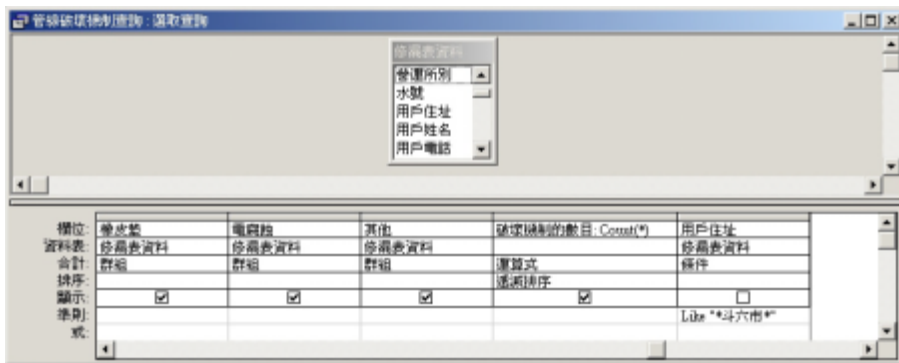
管線破壞機制查詢 : 選取查詢

修漏表資料
營運所別
水號
用戶住址
用戶姓名
用戶電話

| 欄位: | 慢皮墊 | 電腐蝕 | 其他 | 破壞機制的數目: Count(*) | 用戶住址 |
|---|---|---|---|---|---|
| 資料表: | 修漏表資料 | 修漏表資料 | 修漏表資料 | | 修漏表資料 |
| 合計: | 群組 | 群組 | 群組 | 運算式 | 條件 |
| 排序: | | | | 遞減排序 | |
| 顯示: | ☑ | ☑ | ☑ | ☑ | ☐ |
| 準則: | | | | | Like "*斗六市*" |
| 或: | | | | | |